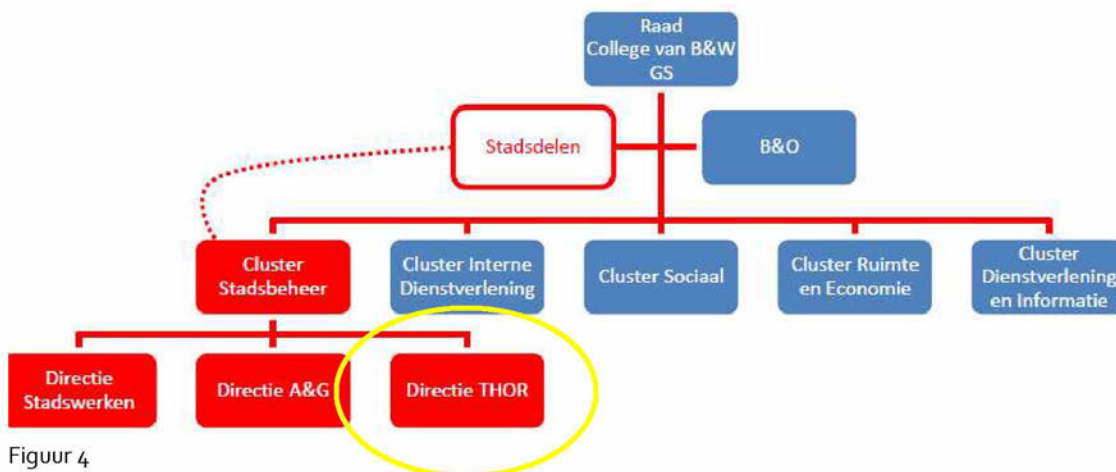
Raad
College van B&W
GS

Stadsdelen

B&O

Cluster Stadsbeheer

Cluster Interne Dienstverlening

Cluster Sociaal

Cluster Ruimte en Economie

Cluster Dienstverlening en Informatie

Directie Stadswerken

Directie A&G

Directie THOR

Figuur 4